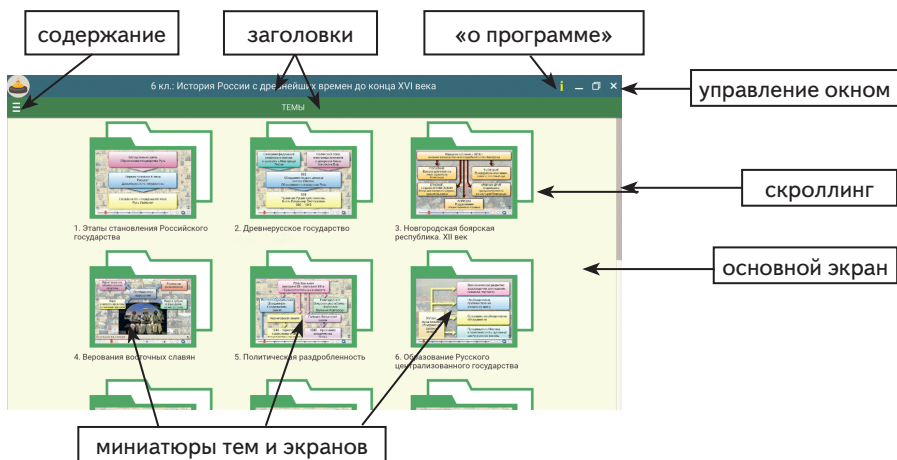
содержание

заголовки

«о программе»

6 кл.: История России с древнейших времен до конца XVI века

ТЕМЫ

управление окном

скроллинг

основной экран

1. Этапы становления Российского государства

2. Древнерусское государство

3. Новгородская боярская республика. XII век

4. Верования восточных славян

5. Политическая раздробленность

6. Образование Русского централизованного государства

миниатюры тем и экранов